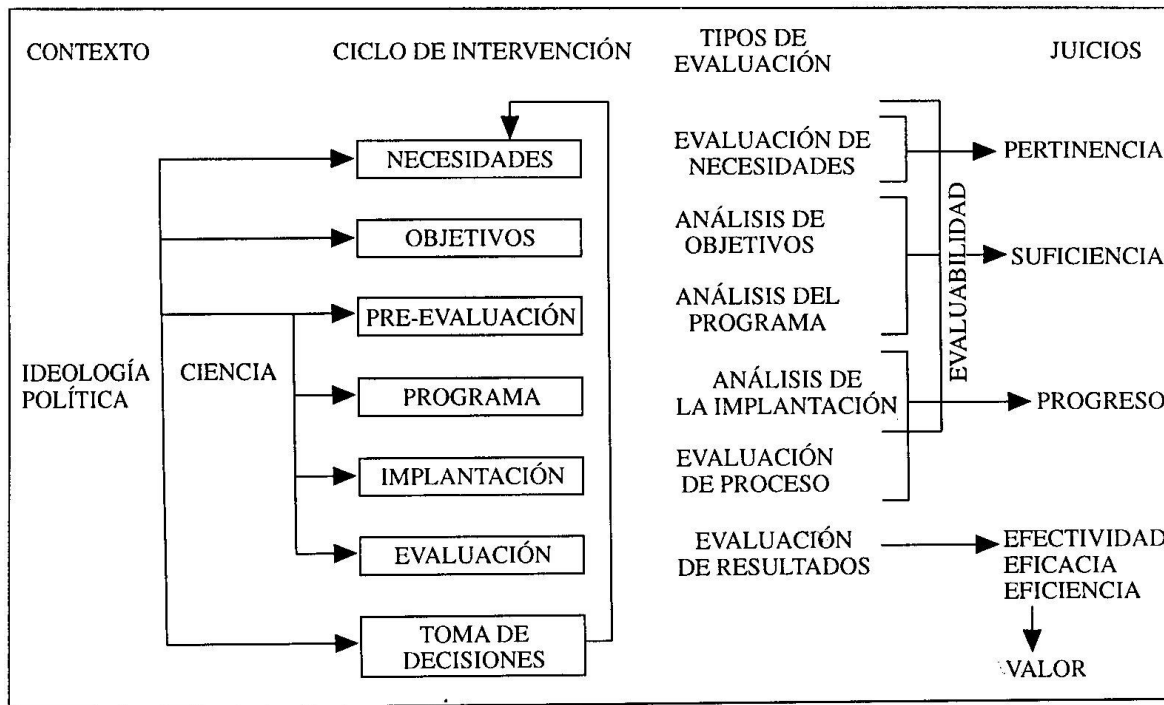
CONTEXTO

CICLO DE INTERVENCIÓN

TIPOS DE EVALUACIÓN

JUICIOS

NECESIDADES

OBJETIVOS

PRE-EVALUACIÓN

PROGRAMA

IMPLANTACIÓN

EVALUACIÓN

TOMA DE DECISIONES

IDEOLOGÍA POLÍTICA

CIENCIA

EVALUACIÓN DE NECESIDADES

ANÁLISIS DE OBJETIVOS

ANÁLISIS DEL PROGRAMA

ANÁLISIS DE LA IMPLANTACIÓN

EVALUACIÓN DE PROCESO

EVALUACIÓN DE RESULTADOS

EVALUABILIDAD

PERTINENCIA

SUFICIENCIA

PROGRESO

EFECTIVIDAD
EFICACIA
EFICIENCIA

VALOR